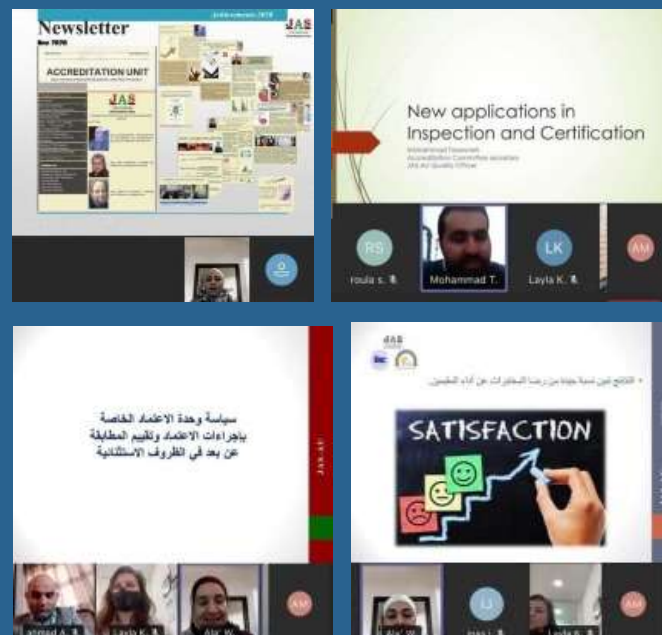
Newsletter

Nov 2020

ACCREDITATION UNIT

JAS

New applications in Inspection and Certification

Mohammad Tawaneh
Accreditation Committee secretary
JAS AU Quality Officer

RS

roula s.

Mohammad T.

LK

Layla K.

AM

سياسة وحدة الاعتماد الخاصة بإجراءات الاعتماد وتقييم المطابقة عن بعد في الظروف الاستثنائية

JAS AU

Ahmad A.

Layla K.

Ala' W.

AM

JAS

النتائج تبين نسبة جيدة من رضا المختبرات عن أداء المقيمين.

SATISFACTION

Ala' W.

IJ

Layla K.

AM